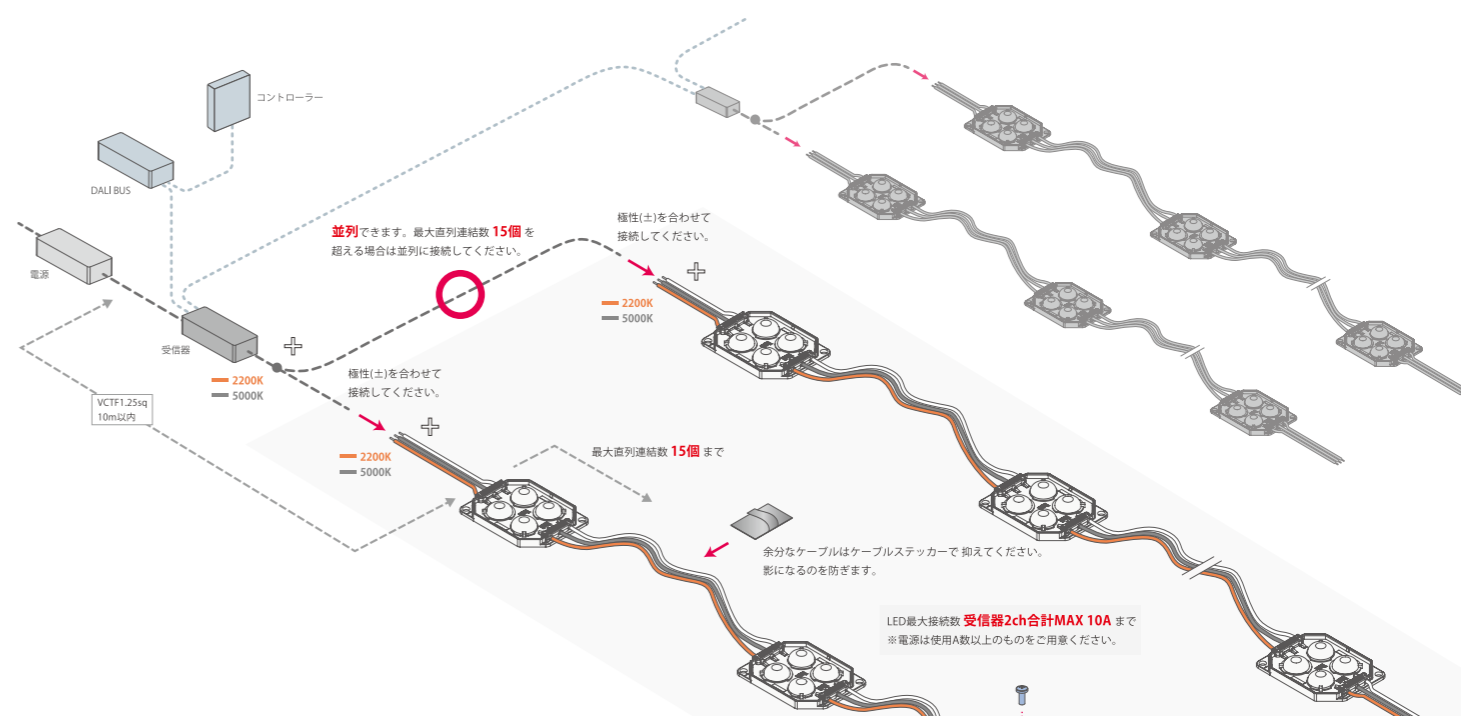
コントローラー

DALI BUS

電源

受信器

2200K
5000K

VCTF1.25sq
10m以内

並列できます。最大直列連結数 15個 を超える場合は並列に接続してください。

極性(±)を合わせて接続してください。

2200K
5000K

極性(±)を合わせて接続してください。

2200K
5000K

最大直列連結数 15個 まで

余分なケーブルはケーブルステッカーで 抑えてください。
影になるのを防ぎます。

LED最大接続数 受信器2ch合計MAX 10A まで
※電源は使用A数以上のものをご用意ください。